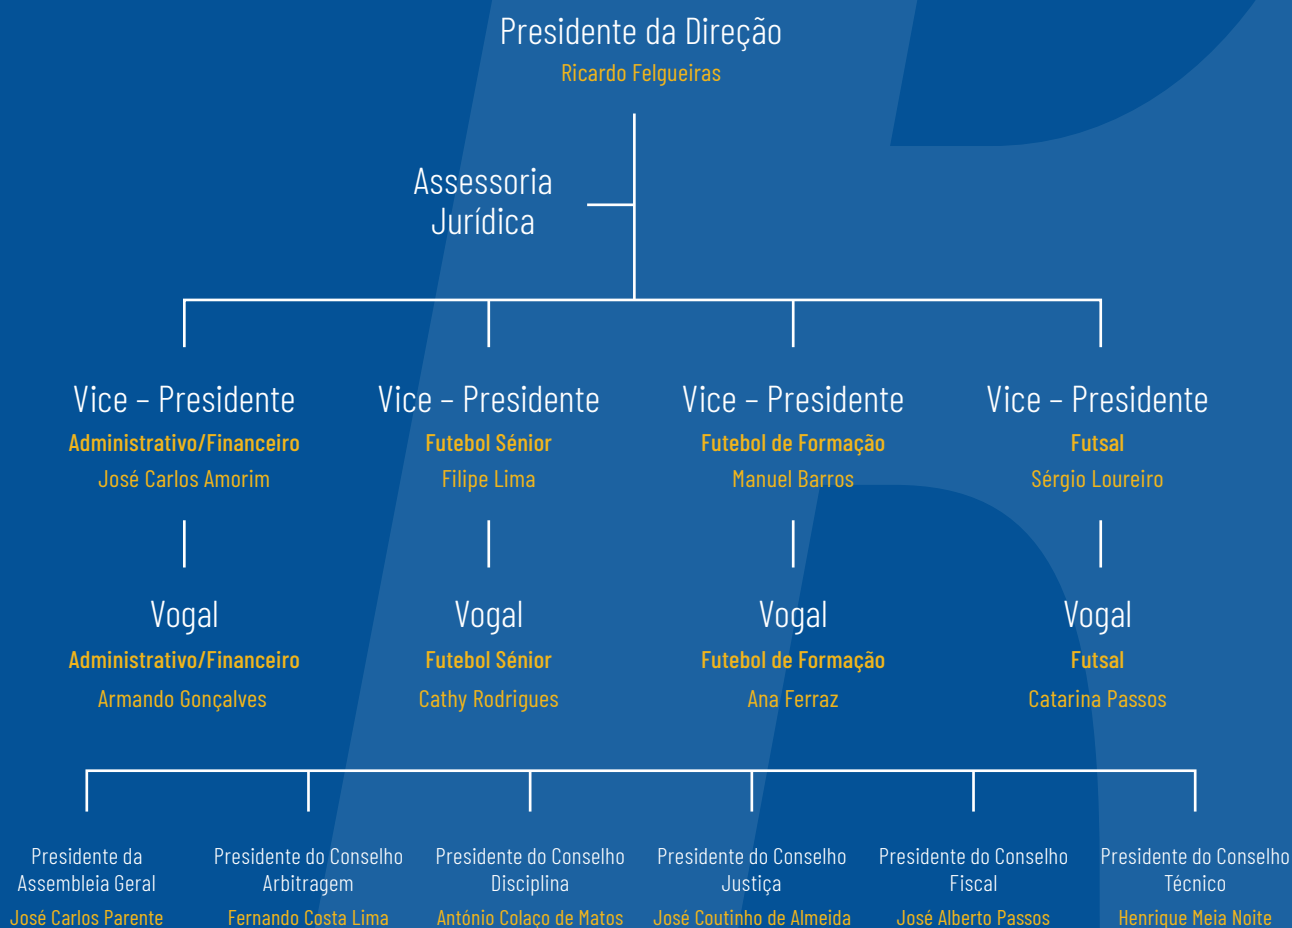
Presidente da Direção
Ricardo Felgueiras

Assessoria Jurídica

Vice – Presidente
Administrativo/Financeiro
José Carlos Amorim

Vogal
Administrativo/Financeiro
Armando Gonçalves

Vice – Presidente
Futebol Sénior
Filipe Lima

Vogal
Futebol Sénior
Cathy Rodrigues

Vice – Presidente
Futebol de Formação
Manuel Barros

Vogal
Futebol de Formação
Ana Ferraz

Vice – Presidente
Futsal
Sérgio Loureiro

Vogal
Futsal
Catarina Passos

Presidente da Assembleia Geral
José Carlos Parente

Presidente do Conselho Arbitragem
Fernando Costa Lima

Presidente do Conselho Disciplina
António Colaço de Matos

Presidente do Conselho Justiça
José Coutinho de Almeida

Presidente do Conselho Fiscal
José Alberto Passos

Presidente do Conselho Técnico
Henrique Meia Noite